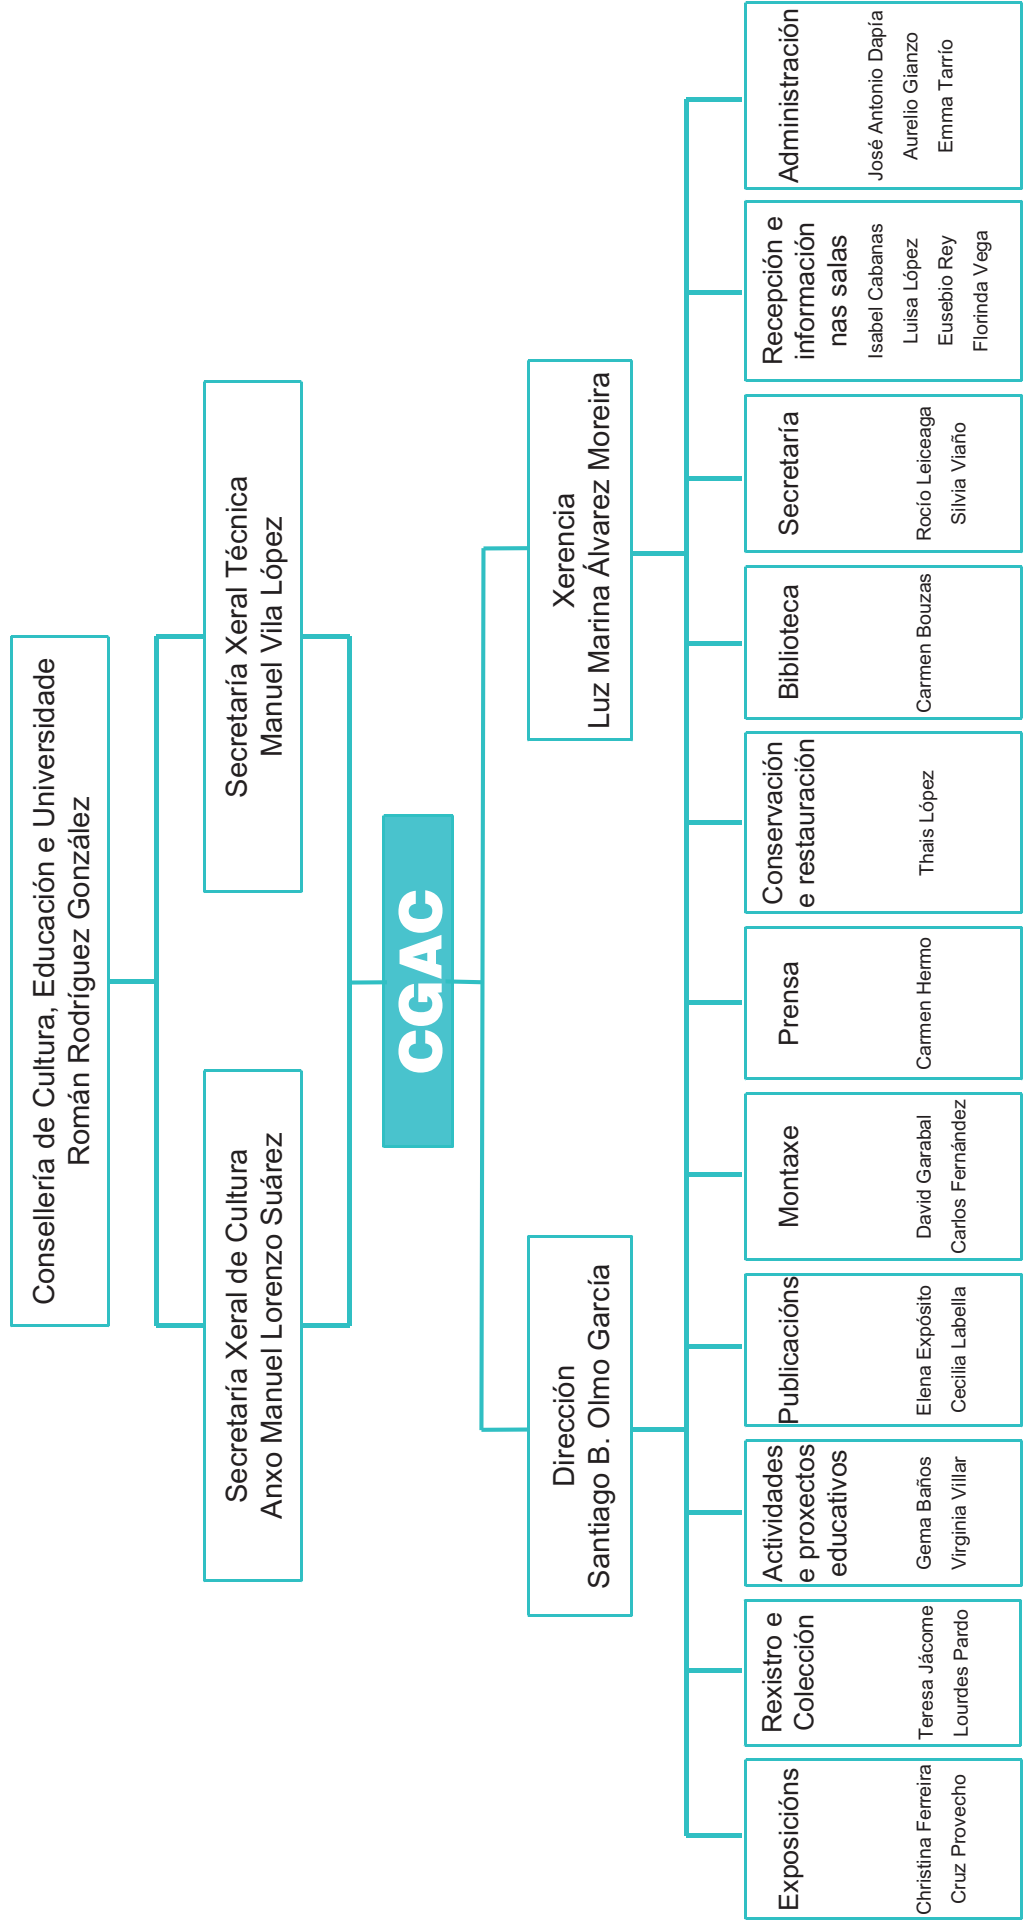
Consellería de Cultura, Educación e Universidade
Román Rodríguez González

Secretaría Xeral Técnica
Manuel Vila López

Secretaría Xeral de Cultura
Anxo Manuel Lorenzo Suárez

CGAC

Xerencia
Luz Marina Álvarez Moreira

Dirección
Santiago B. Olmo García

Administración
José Antonio Dapía
Aurelio Gianzo
Emma Tarrío

Recepción e información nas salas
Isabel Cabanas
Luisa López
Eusebio Rey
Florinda Vega

Secretaría
Rocío Leiceaga
Silvia Viaño

Biblioteca
Carmen Bouzas

Conservación e restauración
Thais López

Prensa
Carmen Hermo

Montaxe
David Garabal
Carlos Fernández

Publicacións
Elena Expósito
Cecilia Labella

Actividades e proxectos educativos
Gema Baños
Virginia Villar

Rexistro e Colección
Teresa Jácome
Lourdes Pardo

Exposicións
Christina Ferreira
Cruz Provecho